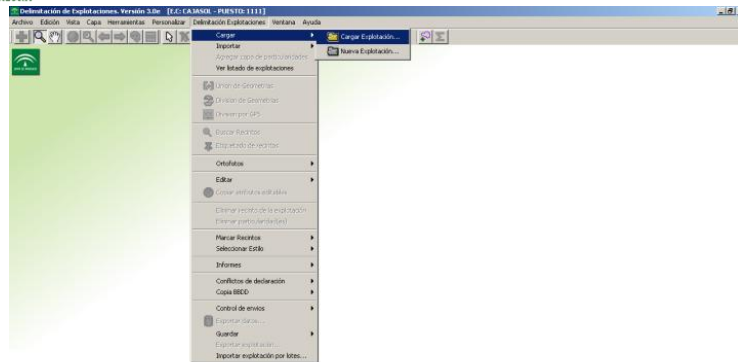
Delimitación de Explotaciones. Versión 3.0e [E.C: CAJASOL - PUESTO: 1111]

Archivo Edición Vista Capa Herramientas Personalizar Delimitación Explotaciones Ventana Ayuda

Cargar
Importar
Agregar capa de particularidades
Ver listado de explotaciones
Unión de Geometrías
Dividir de Geometrías
Dividir por GPS
Buscar Recintos
Etiquetado de recintos
Ortofotos
Editar
Crear entidad editable
Eliminar recinto de la explotación
Eliminar particularidad(es)
Marcar Recintos
Seleccionar Estilo
Informes
Conflictos de declaración
Copia BBDD
Control de envíos
Exportar datos...
Guardar
Exportar explotación...
Importar explotación por lotes...

Cargar Explotación...
Nueva Explotación...